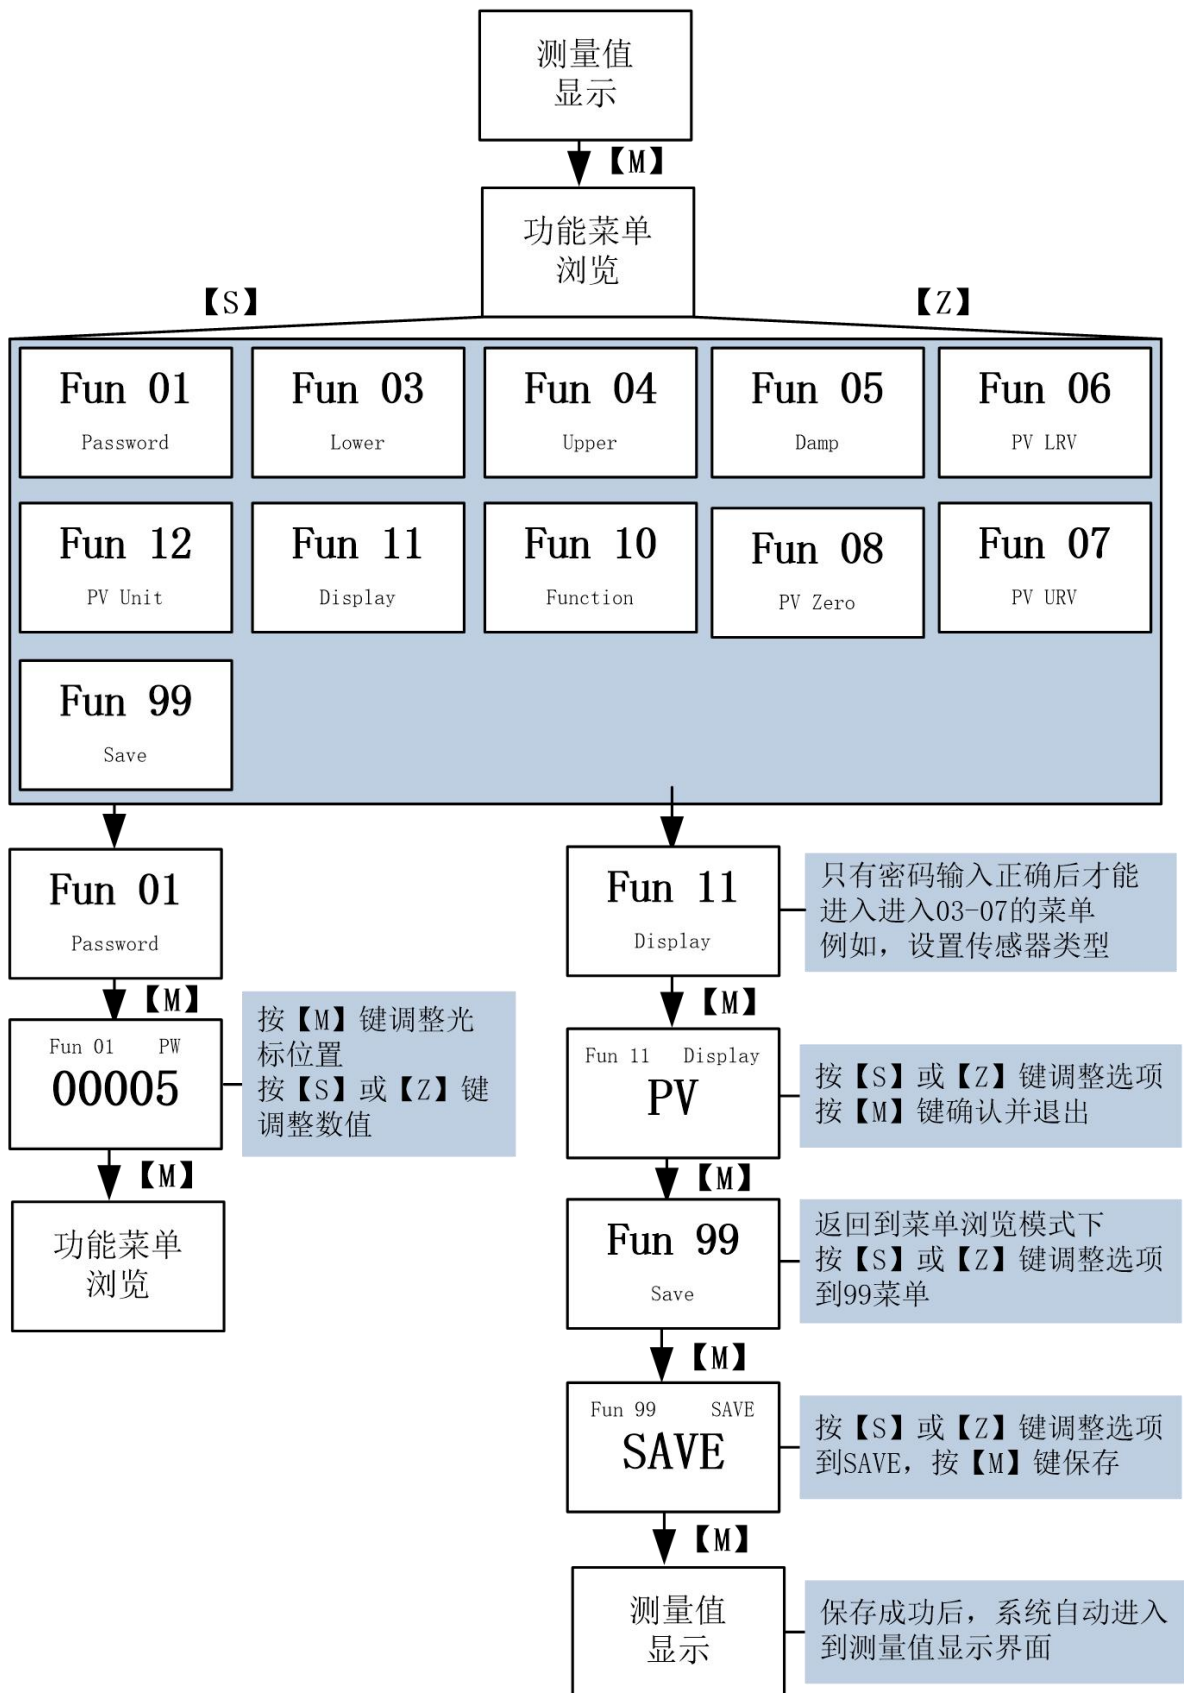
测量值
显示

【M】

功能菜单
浏览

【S】

【Z】

Fun 01
Password

Fun 03
Lower

Fun 04
Upper

Fun 05
Damp

Fun 06
PV LRV

Fun 12
PV Unit

Fun 11
Display

Fun 10
Function

Fun 08
PV Zero

Fun 07
PV URV

Fun 99
Save

Fun 01
Password

【M】

Fun 01 PW
00005

按【M】键调整光标位置
按【S】或【Z】键调整数值

【M】

功能菜单
浏览

Fun 11
Display

只有密码输入正确后才能进入进入03-07的菜单
例如，设置传感器类型

【M】

Fun 11 Display
PV

按【S】或【Z】键调整选项
按【M】键确认并退出

【M】

Fun 99
Save

返回到菜单浏览模式下
按【S】或【Z】键调整选项到99菜单

【M】

Fun 99 SAVE
SAVE

按【S】或【Z】键调整选项到SAVE，按【M】键保存

【M】

测量值
显示

保存成功后，系统自动进入到测量值显示界面